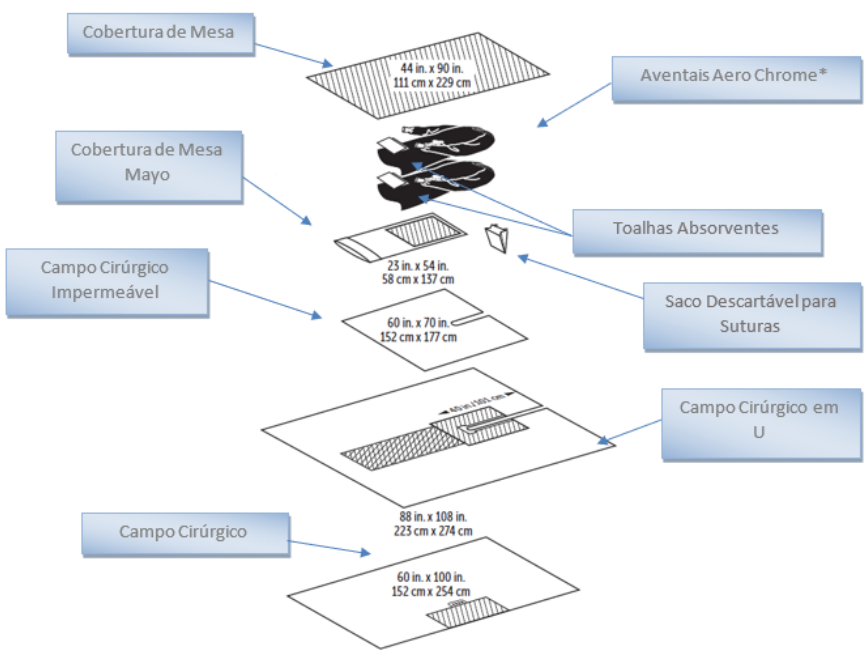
Cobertura de Mesa

44 in. x 90 in.
111 cm x 229 cm

Aventais Aero Chrome*

Cobertura de Mesa Mayo

Toalhas Absorventes

23 in. x 54 in.
58 cm x 137 cm

Campo Cirúrgico Impermeável

Saco Descartável para Suturas

60 in. x 70 in.
152 cm x 177 cm

40 in./101 cm

Campo Cirúrgico em U

88 in. x 108 in.
223 cm x 274 cm

Campo Cirúrgico

60 in. x 100 in.
152 cm x 254 cm